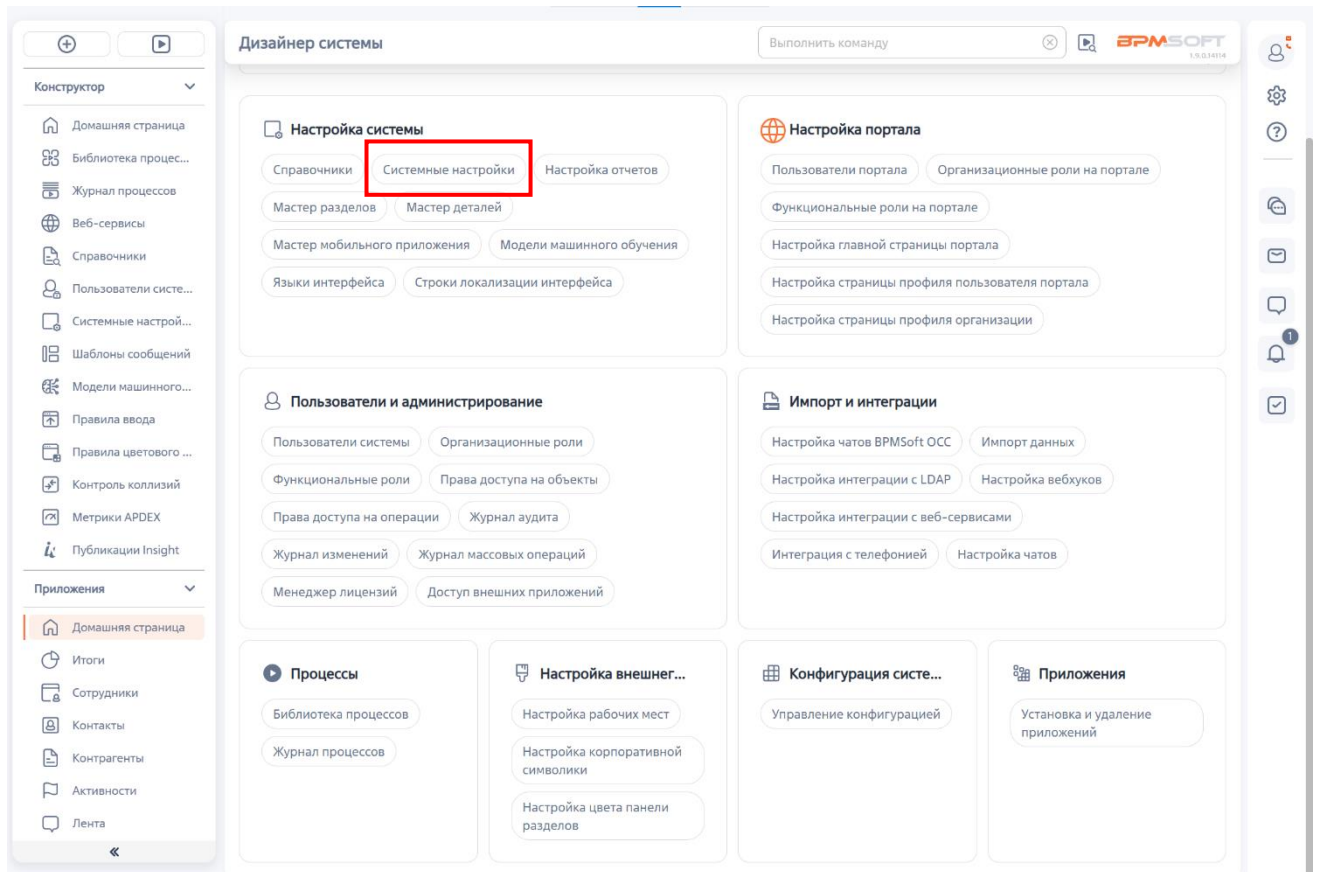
Конструктор

Домашняя страница
Библиотека процес...
Журнал процессов
Веб-сервисы
Справочники
Пользователи систе...
Системные настрой...
Шаблоны сообщений
Модели машинного...
Правила ввода
Правила цветового ...
Контроль коллизий
Метрики APDEX
Публикации Insight

Приложения

Домашняя страница
Итоги
Сотрудники
Контакты
Контрагенты
Активности
Лента
«

Дизайнер системы

Выполнить команду

BPMSOFT
1.9.0.34114

Настройка системы
Справочники
Системные настройки
Настройка отчетов
Мастер разделов
Мастер деталей
Мастер мобильного приложения
Модели машинного обучения
Языки интерфейса
Строки локализации интерфейса

Настройка портала
Пользователи портала
Организационные роли на портале
Функциональные роли на портале
Настройка главной страницы портала
Настройка страницы профиля пользователя портала
Настройка страницы профиля организации

Пользователи и администрирование
Пользователи системы
Организационные роли
Функциональные роли
Права доступа на объекты
Права доступа на операции
Журнал аудита
Журнал изменений
Журнал массовых операций
Менеджер лицензий
Доступ внешних приложений

Импорт и интеграции
Настройка чатов BPMSoft OCC
Импорт данных
Настройка интеграции с LDAP
Настройка вебхуков
Настройка интеграции с веб-сервисами
Интеграция с телефонией
Настройка чатов

Процессы
Библиотека процессов
Журнал процессов

Настройка внешнег...
Настройка рабочих мест
Настройка корпоративной символики
Настройка цвета панели разделов

Конфигурация систе...
Управление конфигурацией

Приложения
Установка и удаление приложений

1